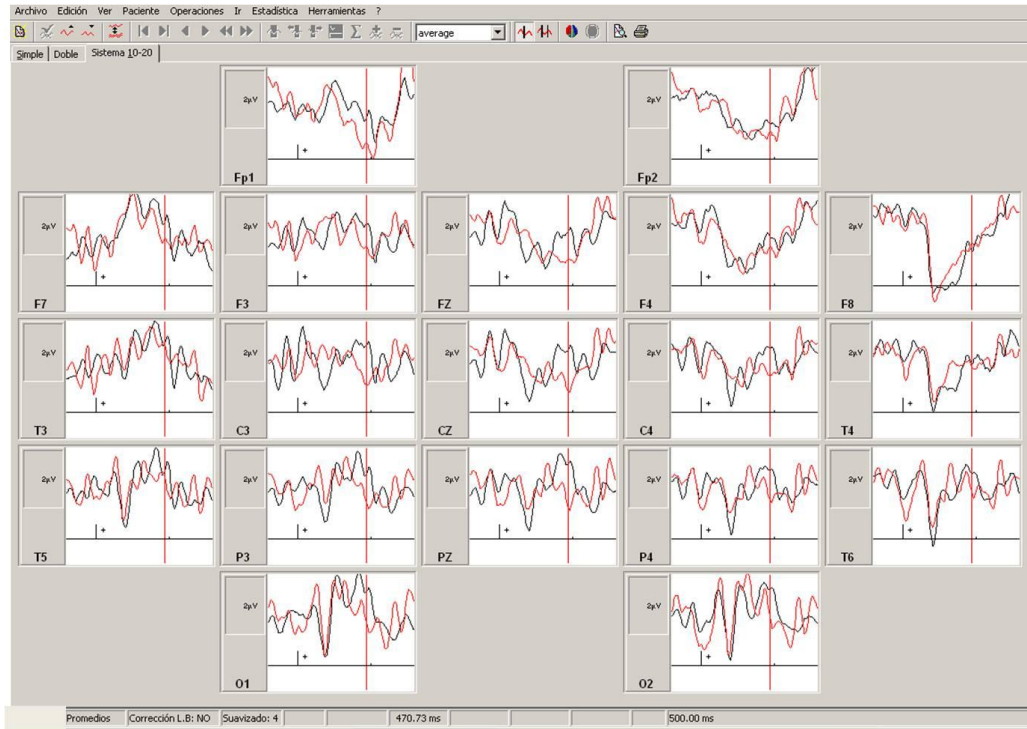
Archivo Edición Ver Paciente Operaciones Ir Estadística Herramientas ?

average

Simple | Doble | Sistema 10-20

2μV
+
Fp1

2μV
+
Fp2

2μV
+
F7

2μV
+
F3

2μV
+
FZ

2μV
+
F4

2μV
+
F8

2μV
+
T3

2μV
+
C3

2μV
+
CZ

2μV
+
C4

2μV
+
T4

2μV
+
T5

2μV
+
P3

2μV
+
PZ

2μV
+
P4

2μV
+
T6

2μV
+
O1

2μV
+
O2

Promedios | Corrección L.B: NO | Suavizado: 4 | 470.73 ms | 500.00 ms